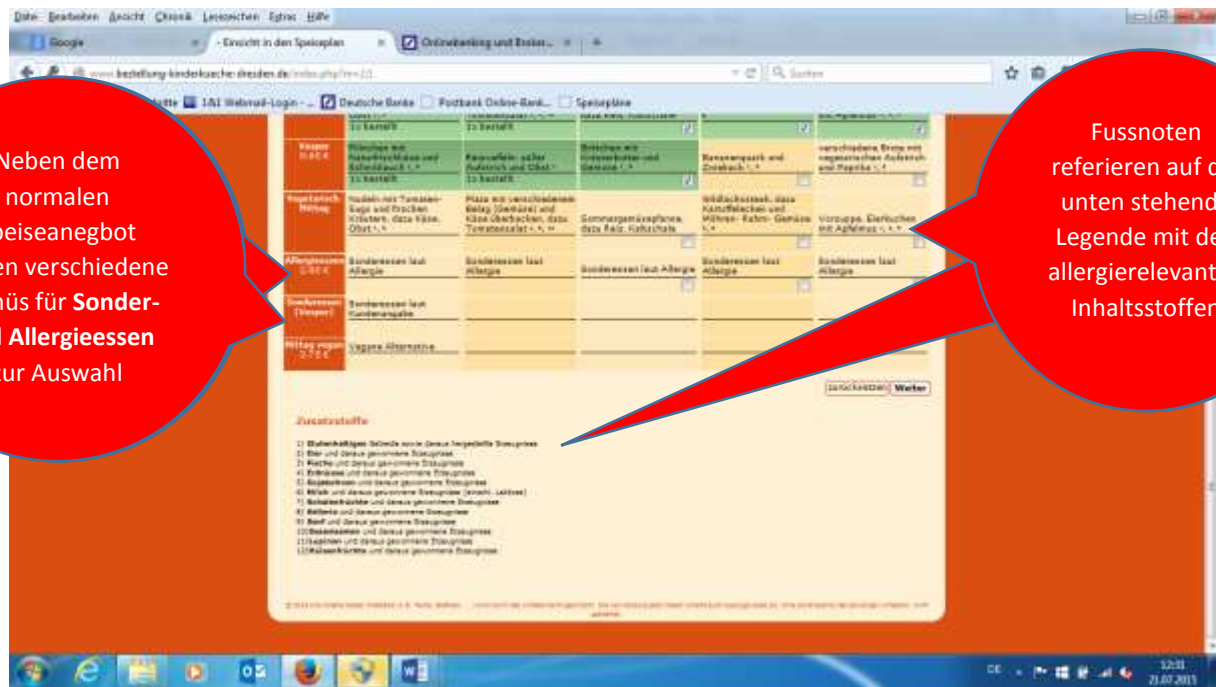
Datei Bearbeiten Ansicht Chronik Lesezeichen Extras Hilfe

Google | - Einsicht in den Speiseplan | Onlinebanking und Broker...

www.bestellung-kinderkueche-dresden.de/index.php?m=22

Suchen

1&1 Webmail-Login - ... Deutsche Bank Postbank Online-Bank... Speisepläne

Neben dem normalen peiseanegbot en verschiedene nüs für **Sonder-** **Allergieessen** ur Auswahl

Fussnoten referieren auf d unten stehend Legende mit de allergierelevant Inhaltsstoffen

| | | | | | |
|---|---|---|---|---|---|
| | 11 bestellt | 11 bestellt | | | |
| Vesper 0,60 € | Brötchen mit Kräuterfrischkäse und Schnittlauch | Kassler, süßer Aufstrich und Obst | Brötchen mit Kräuterbutter und Gemüse | Bananenquark und Zwieback | verschiedene Brote mit vegetarischen Aufstrich und Paprika |
| | 11 bestellt | 11 bestellt | | | |
| Vegetarisch Mittag | Nudeln mit Tomaten-Sugo und frischen Kräutern, dazu Käse, Obst | Pizza mit verschiedenem Belag (Gemüse) und Käse überbacken, dazu Tomatensalat | Sommergemüsepfanne, dazu Reis, Kaltschale | Wildlachssteak, dazu Kartoffelecken und Möhren- Rahm- Gemüse | Vorsuppe, Eierkuchen mit Apfelmus |
| Allergieessen 2,80 € | Sonderessen laut Allergie | Sonderessen laut Allergie | Sonderessen laut Allergie | Sonderessen laut Allergie | Sonderessen laut Allergie |
| Sonderessen (Vesper) | Sonderessen laut Kundenangabe | | | | |
| Mittag vegan 2,70 € | Vegane Alternative | | | | |

zurücksetzen Weiter

Zusatzstoffe

1) Glutenhaltiges Getreide sowie daraus hergestellte Erzeugnisse
2) Eier und daraus gewonnene Erzeugnisse
3) Fische und daraus gewonnene Erzeugnisse
4) Erdnüsse und daraus gewonnene Erzeugnisse
5) Sojabohnen und daraus gewonnene Erzeugnisse
6) Milch und daraus gewonnene Erzeugnisse (einschl. Laktose)
7) Schalenfrüchte und daraus gewonnene Erzeugnisse
8) Sellerie und daraus gewonnene Erzeugnisse
9) Senf und daraus gewonnene Erzeugnisse
10) Sesamsamen und daraus gewonnene Erzeugnisse
11) Lupinen und daraus gewonnene Erzeugnisse
12) Hülsenfrüchte und daraus gewonnene Erzeugnisse

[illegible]

DE 12:31 21.07.2015